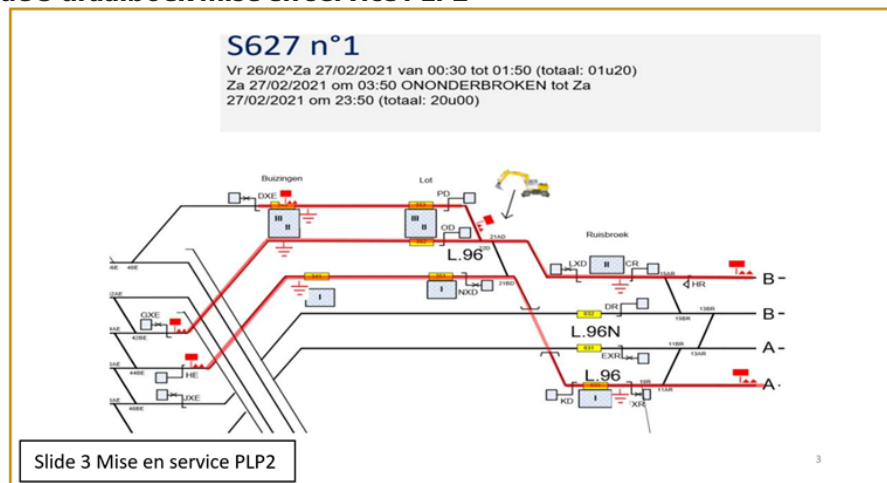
S627 n°1

Vr 26/02^Za 27/02/2021 van 00:30 tot 01:50 (totaal: 01u20)
Za 27/02/2021 om 03:50 ONONDERBROKEN tot Za 27/02/2021 om 23:50 (totaal: 20u00)

Buizingen
DXE
Lot
PD
OD
L.96
Ruisbroek
LXD
CR
HR
B-
NXD
DR
B-
L.96N
GXE
EXR
A-
HE
L.96
XR
KD
A-
UXE

Slide 3 Mise en service PLP2

3